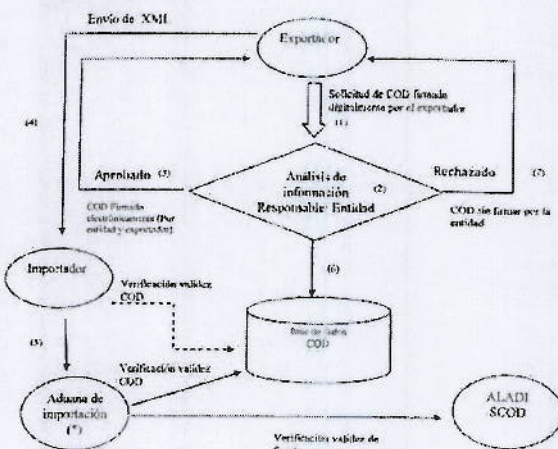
Envío de XML

Exportador

Solicitud de COD firmado digitalmente por el exportador

(1)

(4)

Aprobado (3)

Análisis de información Responsable Entidad (2)

Rechazado (7)

COD firmado electrónicamente (Por entidad y exportador)

COD sin firmar por la entidad

Importador

Verificación validez COD

(6)

(5)

Base de datos COD

Verificación validez COD

Aduana de importación (*)

ALADI SCOD

Verificación validez de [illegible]